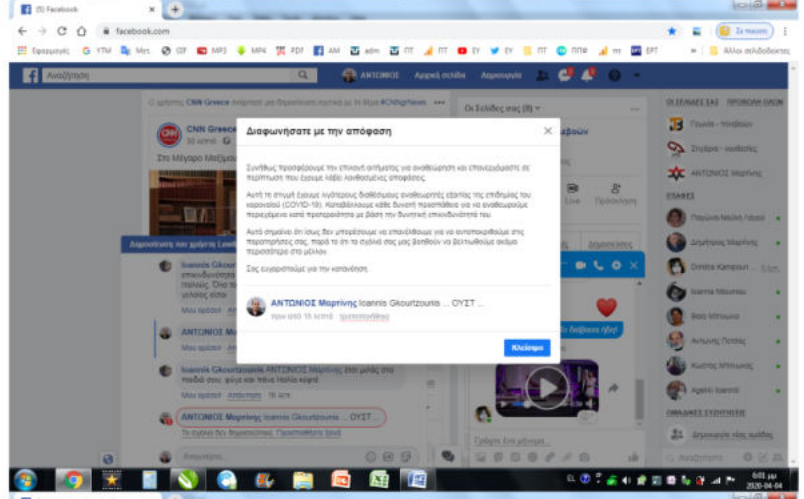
(5) Facebook
facebook.com
Εφαρμογές YTM Mes GIF MP3 MP4 PDF AM adm ΠΤ ΠΤ ΕΥ ΕΥ ΠΤ ΠΠΘ ΕΡΤ
Άλλοι σελιδοδείκτες
Αναζήτηση
ΑΝΤΩΝΙΟΣ Αρχική σελίδα Δημιουργία
Ο χρήστης CNN Greece απάντησε σε δημοσίευση σχετικά με το θέμα #CNNgrNews
CNN Greece
Στο Μέγαρο Μαξίμου
Οι Σελίδες σας (9)
Live
Προώθηση
Διαχείριση του χρήστη
Ioannis Gkourtzounis
παλιούς. Όπο το
Μου αρέσει Απάντηση
ΑΝΤΩΝΙΟΣ Μ
Μου αρέσει
Ioannis Gkourtzounis ΑΝΤΩΝΙΟΣ Μαρτίνης
Μου αρέσει Απάντηση
ΑΝΤΩΝΙΟΣ Μαρτίνης Ioannis Gkourtzounis ... ΟΥΣΤ ...
Το σχόλιό σας δημοσιεύτηκε. Προσπαθήστε ξανά

Διαφωνήσατε με την απόφαση

Συνήθως προσφέρουμε την επιλογή αιτήματος για αναθεώρηση και επανεξετάζουμε σε περίπτωση που έχουμε λάβει λανθασμένες αποφάσεις.

Αυτή τη στιγμή έχουμε λιγότερους διαθέσιμους αναθεωρητές εξαιτίας της επιδημίας του κορονοϊού (COVID-19). Καταβάλλουμε κάθε δυνατή προσπάθεια για να αναθεωρούμε περιεχόμενο κατά προτεραιότητα με βάση την δυνητική επικινδυνότητά του.

Αυτό σημαίνει ότι ίσως δεν μπορέσουμε να επανεξετάσουμε για να αποσποκριθούμε στις περισσότερες σας. Παρά το ότι τα σχόλιά σας μας βοηθούν να βελτιωθούμε ακόμα περισσότερο στο μέλλον.

Σας ευχαριστούμε για την κατανόηση.

ΑΝΤΩΝΙΟΣ Μαρτίνης Ioannis Gkourtzounis ... ΟΥΣΤ ...
πριν από 15 λεπτά

Κλείσιμο

ΟΙ ΣΕΛΙΔΕΣ ΣΑΣ
Γονείς - Υπάρχουν
Σπυρίδα - Βασίλειος
ΑΝΤΩΝΙΟΣ Μαρτίνης
ΕΠΑΦΕΣ
Δημήτριος Μαρτίνης
Dimitra Kampouri
Ioanna Nikolou
Βασώ Μπλιούκα
Αντώνης Πετσας
Κώστας Μπλιούκας
Agelos Ioannis
ΟΜΑΔΙΚΕΣ ΣΥΖΗΤΗΣΕΙΣ
Δημιουργία νέας ομάδας
Αναζήτηση
Γράψτε ένα μήνυμα...
6:01 μμ
2020-04-04